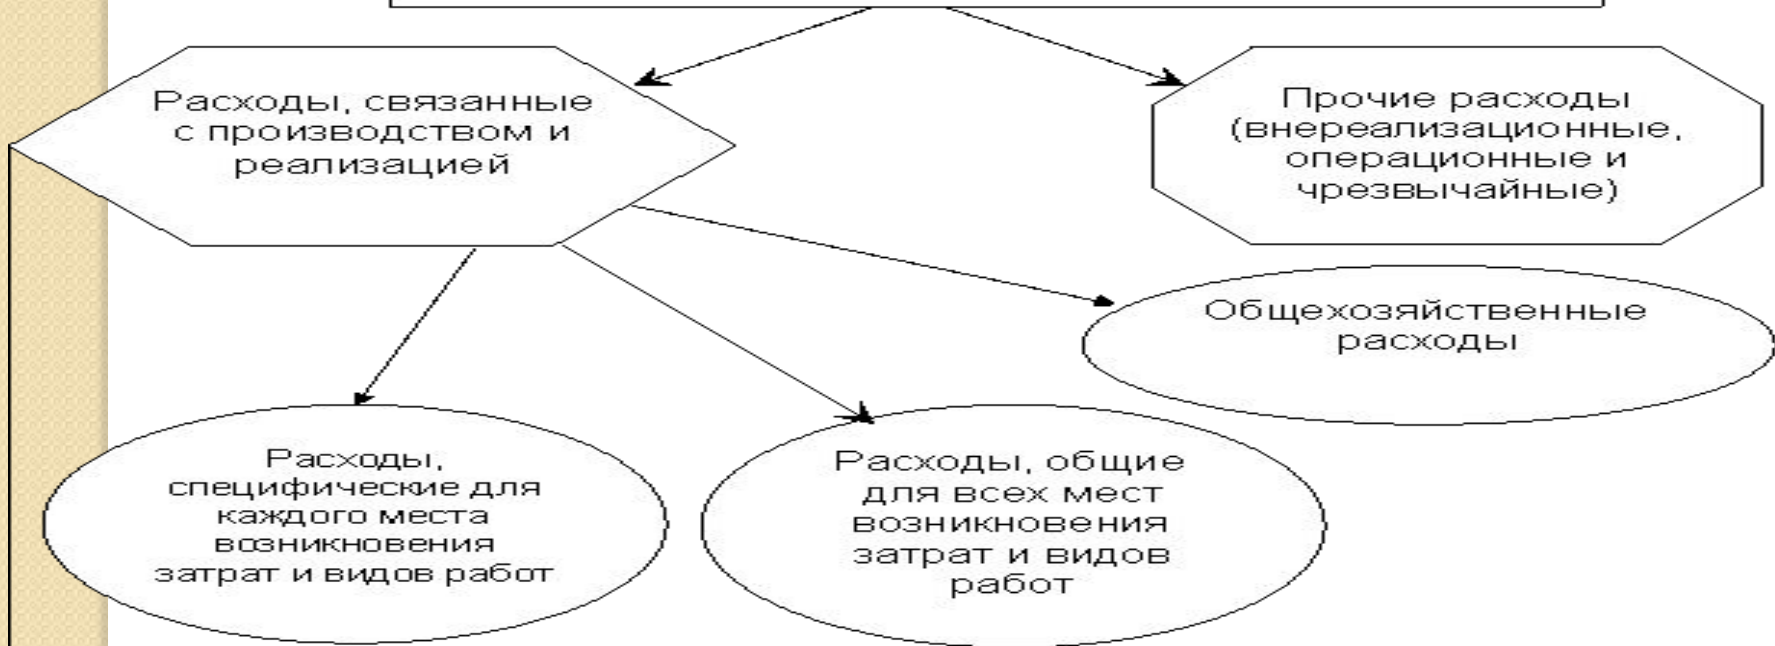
Расходы, связанные с производством и реализацией

Прочие расходы (внереализационные, операционные и чрезвычайные)

Общехозяйственные расходы

Расходы, специфические для каждого места возникновения затрат и видов работ

Расходы, общие для всех мест возникновения затрат и видов работ